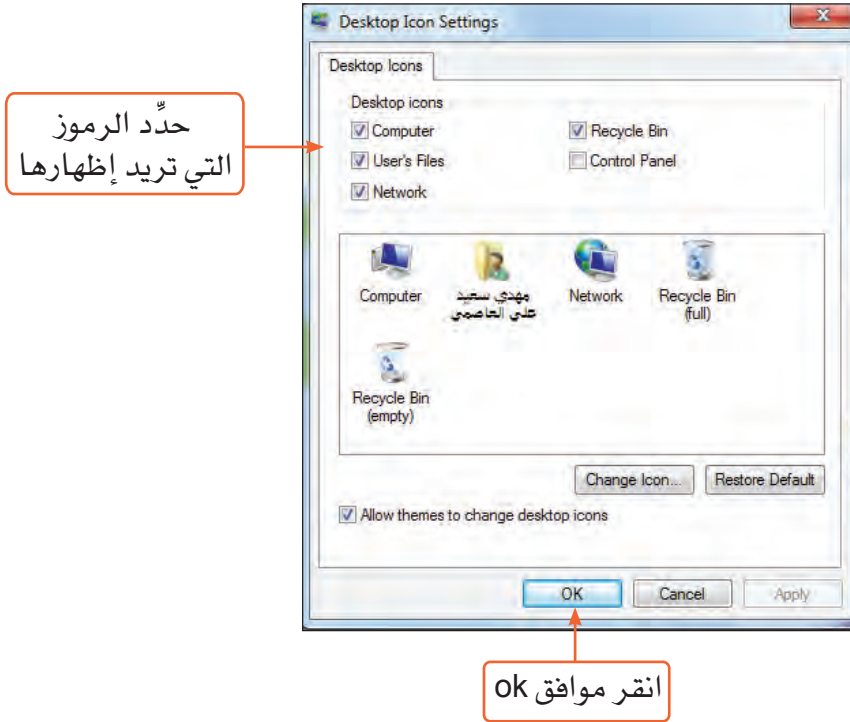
حدِّد الرموز التي تريد إظهارها

Desktop Icon Settings

Desktop Icons

Desktop icons

Computer

User's Files

Network

Recycle Bin

Control Panel

Computer

مهدي سعيد علي العاصمي

Network

Recycle Bin (full)

Recycle Bin (empty)

Change Icon...

Restore Default

Allow themes to change desktop icons

OK

Cancel

Apply

انقر موافق ok